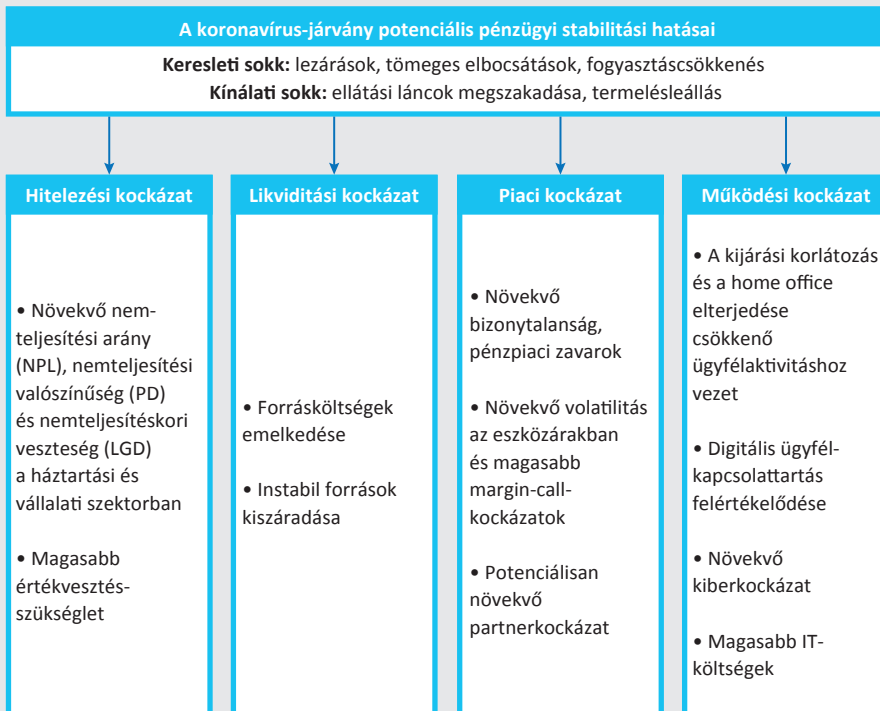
A koronavírus-járvány potenciális pénzügyi stabilitási hatásai

**Keresleti sokk:** lezárások, tömeges elbocsátások, fogyasztáscsökkenés
**Kínálati sokk:** ellátási láncok megszakadása, termelésleállás

Hitelezési kockázat

• Növekvő nemteljesítési arány (NPL), nemteljesítési valószínűség (PD) és nemteljesítéskori veszteség (LGD) a háztartási és vállalati szektorban

• Magasabb értékvesztésszükséglet

Likviditási kockázat

• Forrásköltségek emelkedése

• Instabil források kiszáradása

Piaci kockázat

• Növekvő bizonytalanság, pénzpiaci zavarok

• Növekvő volatilitás az eszközárakban és magasabb margin-call-kockázatok

• Potenciálisan növekvő partnerkockázat

Működési kockázat

• A kijárási korlátozás és a home office elterjedése csökkenő ügyfélaktivitáshoz vezet

• Digitális ügyfélkapcsolattartás felértékelődése

• Növekvő kiberkockázat

• Magasabb IT-költségek